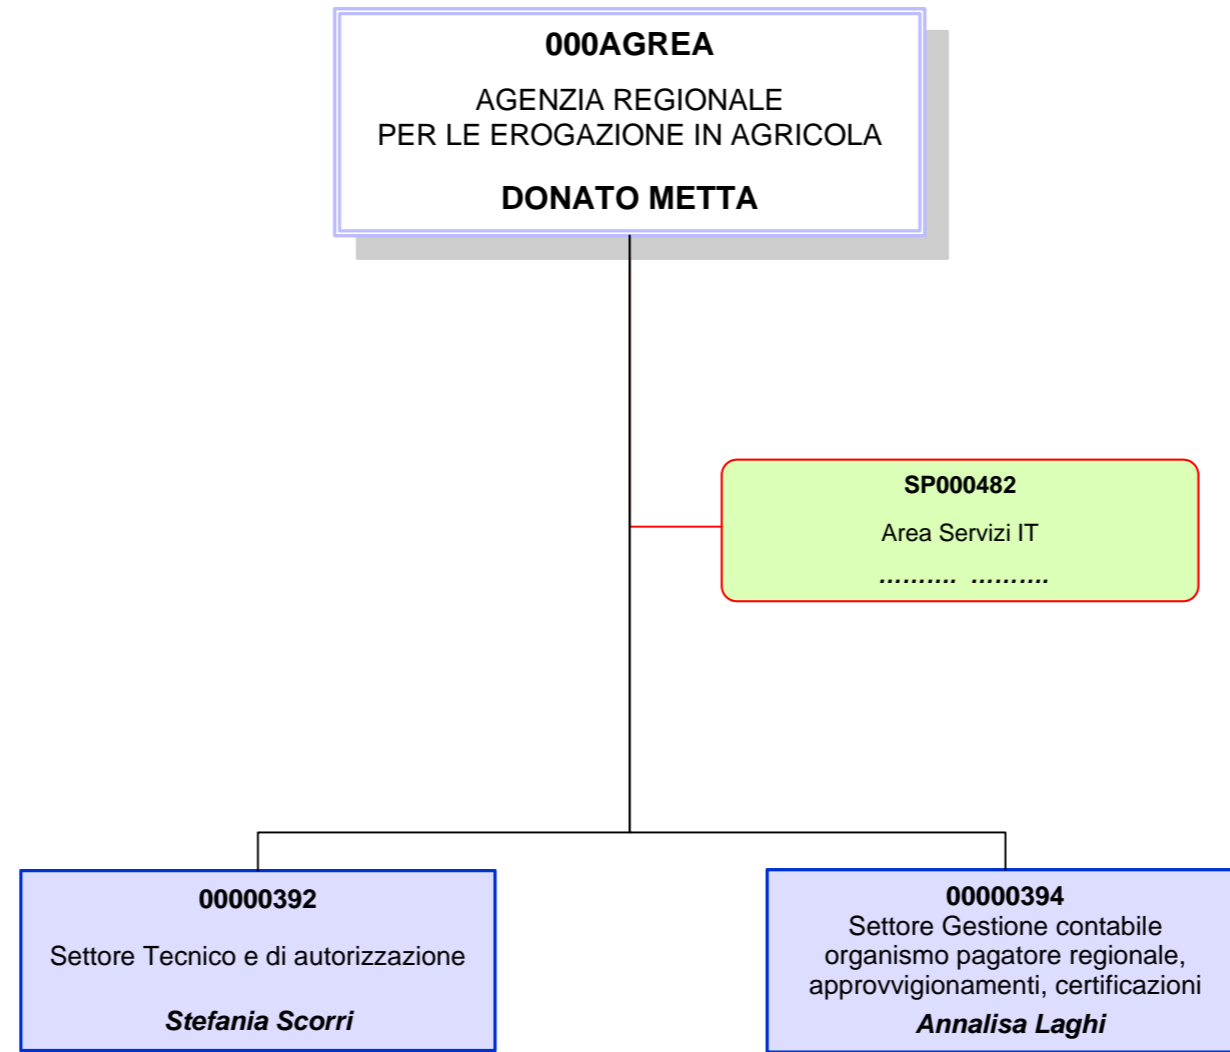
000AGREA

AGENZIA REGIONALE
PER LE EROGAZIONE IN AGRICOLA

DONATO METTA

SP000482

Area Servizi IT

………. ……….

00000392

Settore Tecnico e di autorizzazione

Stefania Scorri

00000394
Settore Gestione contabile organismo pagatore regionale, approvvigionamenti, certificazioni
Annalisa Laghi